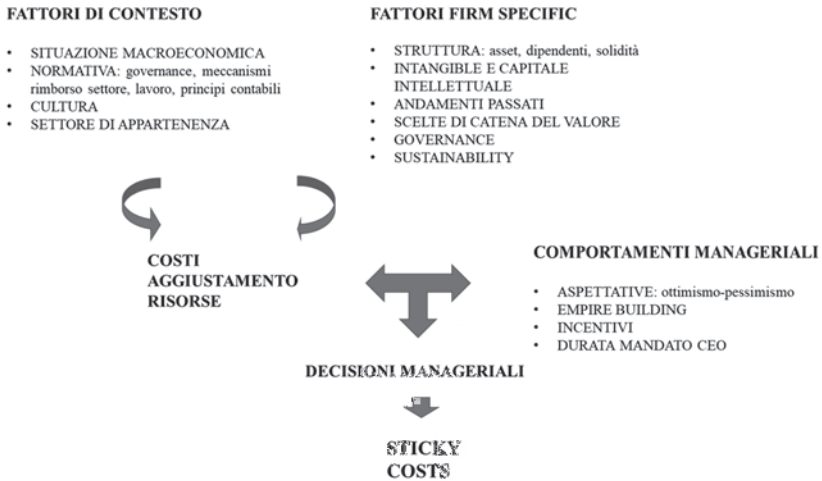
FATTORI DI CONTESTO

- SITUAZIONE MACROECONOMICA
- NORMATIVA: governance, meccanismi rimborso settore, lavoro, principi contabili
- CULTURA
- SETTORE DI APPARTENENZA

FATTORI FIRM SPECIFIC

- STRUTTURA: asset, dipendenti, solidità
- INTANGIBLE E CAPITALE INTELLETTUALE
- ANDAMENTI PASSATI
- SCELTE DI CATENA DEL VALORE
- GOVERNANCE
- SUSTAINABILITY

COSTI AGGIUSTAMENTO RISORSE

COMPORTAMENTI MANAGERIALI

- ASPETTATIVE: ottimismo-pessimismo
- EMPIRE BUILDING
- INCENTIVI
- DURATA MANDATO CEO

DECISIONI MANAGERIALI

STICKY COSTS